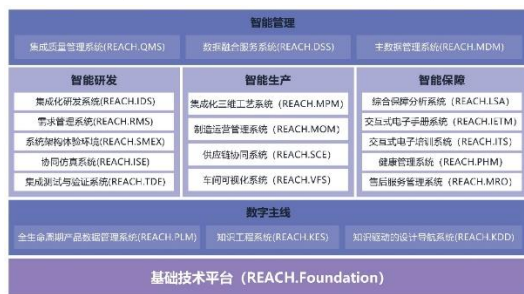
智能管理

集成质量管理系统(REACH.QMS)
数据融合服务系统(REACH.DSS)
主数据管理系统(REACH.MDM)

智能研发

集成化研发系统(REACH.IDS)
需求管理系统(REACH.RMS)
系统架构体验环境(REACH.SMEX)
协同仿真系统(REACH.ISE)
集成测试与验证系统(REACH.TDE)

智能生产

集成化三维工艺系统 (REACH.MPM)
制造运营管理系统 (REACH.MOM)
供应链协同系统 (REACH.SCE)
车间可视化系统 (REACH.VFS)

智能保障

综合保障分析系统 (REACH.LSA)
交互式电子手册系统 (REACH.IETM)
交互式电子培训系统 (REACH.ITS)
健康管理系统 (REACH.PHM)
售后服务管理系统 (REACH.MRO)

数字主线

全生命周期产品数据管理系统(REACH.PLM)
知识工程系统(REACH.KES)
知识驱动的设计导航系统(REACH.KDD)

基础技术平台 (REACH.Foundation)